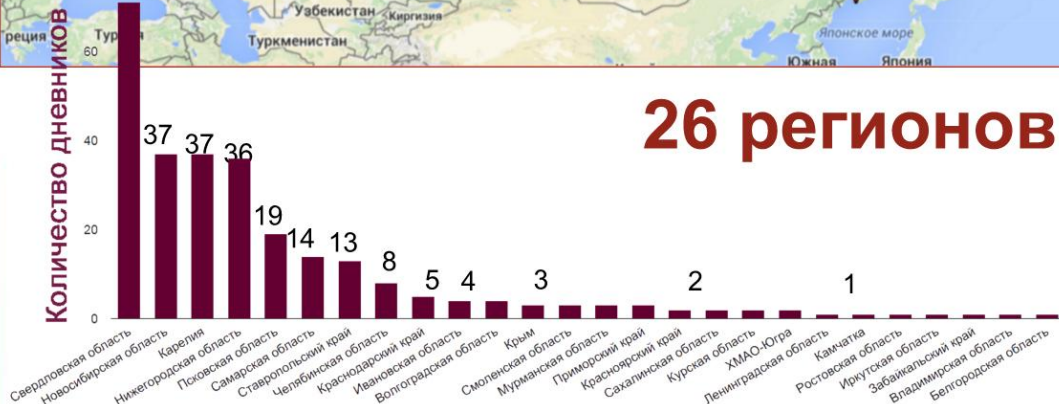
Греция Турция Узбекистан Киргизия Туркменистан Японское море Южная Япония

Количество дневников

26 регионов

60
40
20
0

37 37 36 19 14 13 8 5 4 3 2 1

Свердловская область
Новосибирская область
Карелия
Нижегородская область
Псковская область
Самарская область
Ставропольский край
Челябинская область
Краснодарский край
Ивановская область
Волгоградская область
Крым
Смоленская область
Мурманская область
Приморский край
Красноярский край
Сахалинская область
Курская область
ХМАО-Югра
Ленинградская область
Камчатка
Ростовская область
Иркутская область
Забайкальский край
Владимирская область
Белгородская область